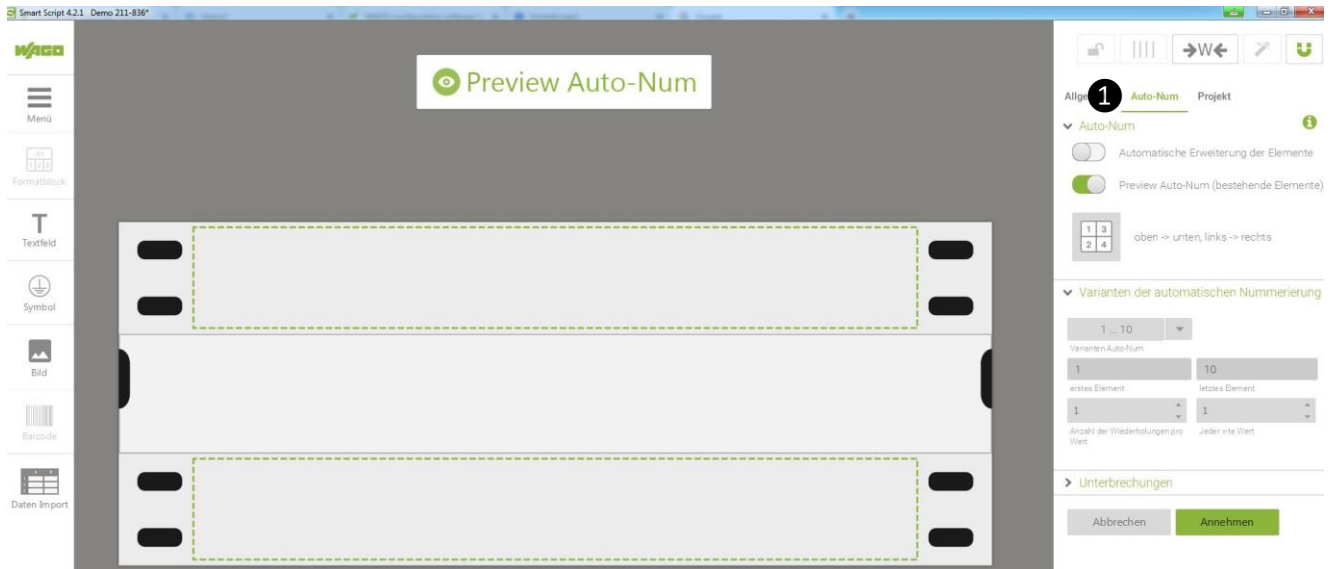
Smart Script 4.2.1 Demo 211-836*

WAGO

Menü

Formatblock

T
Textfeld

Symbol

Bild

Barcode

Daten Import

Preview Auto-Num

Allg 1 Auto-Num Projekt

Auto-Num

Automatische Erweiterung der Elemente

Preview Auto-Num (bestehende Elemente)

1 3
2 4
oben -> unten, links -> rechts

Varianten der automatischen Nummerierung

1 ... 10
Varianten Auto-Num

1
erstes Element

10
letztes Element

1
Anzahl der Wiederholungen pro Wert

1
Jeder x-te Wert

Unterbrechungen

Abbrechen

Annehmen